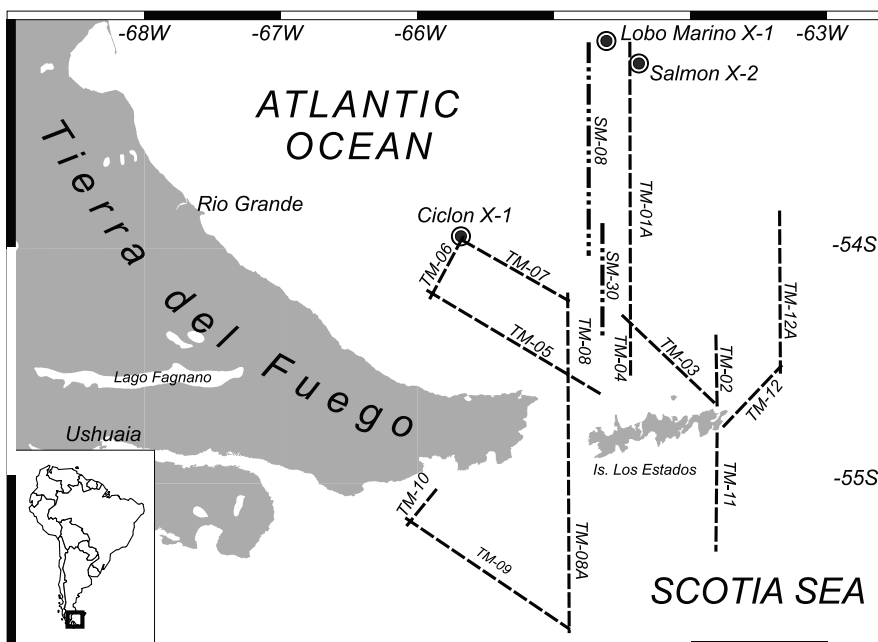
-68W
-67W
-66W
Lobo Marino X-1
-63W
Salmon X-2
ATLANTIC OCEAN
Tierra del Fuego
SM-08
TM-01A
Rio Grande
Ciclon X-1
-54S
TM-06
TM-07
SM-30
TM-12A
TM-05
TM-08
TM-04
TM-03
TM-02
Lago Fagnano
TM-12
Ushuaia
Is. Los Estados
-55S
TM-11
TM-10
TM-09
TM-08A
SCOTIA SEA